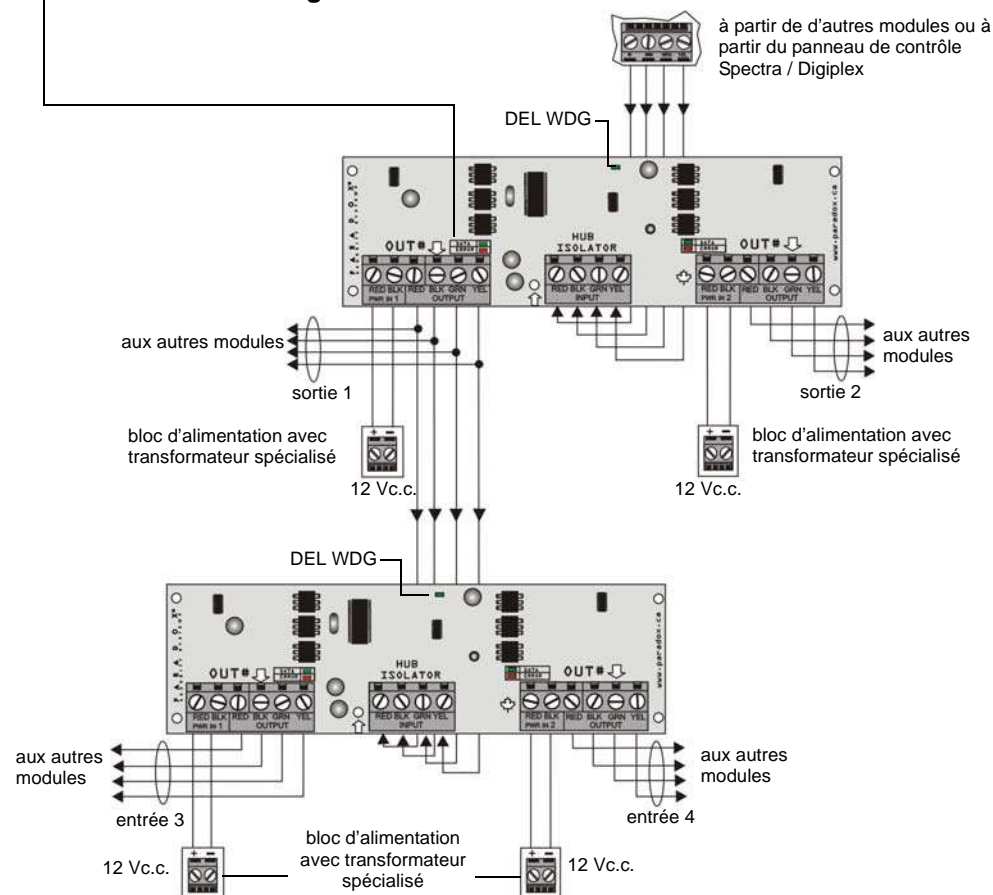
à partir de d'autres modules ou à partir du panneau de contrôle Spectra / Digiplex

DEL WDG

OUT# HUB ISOLATOR OUT#

RED BLK PWR in 1 RED BLK GRN YEL OUTPUT

RED BLK GRN YEL INPUT

RED BLK PWR in 2 RED BLK GRN YEL OUTPUT

www.paradox.ca

aux autres modules

sortie 1

aux autres modules

sortie 2

bloc d'alimentation avec transformateur spécialisé

12 Vc.c.

bloc d'alimentation avec transformateur spécialisé

12 Vc.c.

DEL WDG

OUT# HUB ISOLATOR OUT#

RED BLK PWR in 1 RED BLK GRN YEL OUTPUT

RED BLK GRN YEL INPUT

RED BLK PWR in 2 RED BLK GRN YEL OUTPUT

www.paradox.ca

aux autres modules

entrée 3

aux autres modules

entrée 4

12 Vc.c.

bloc d'alimentation avec transformateur spécialisé

12 Vc.c.